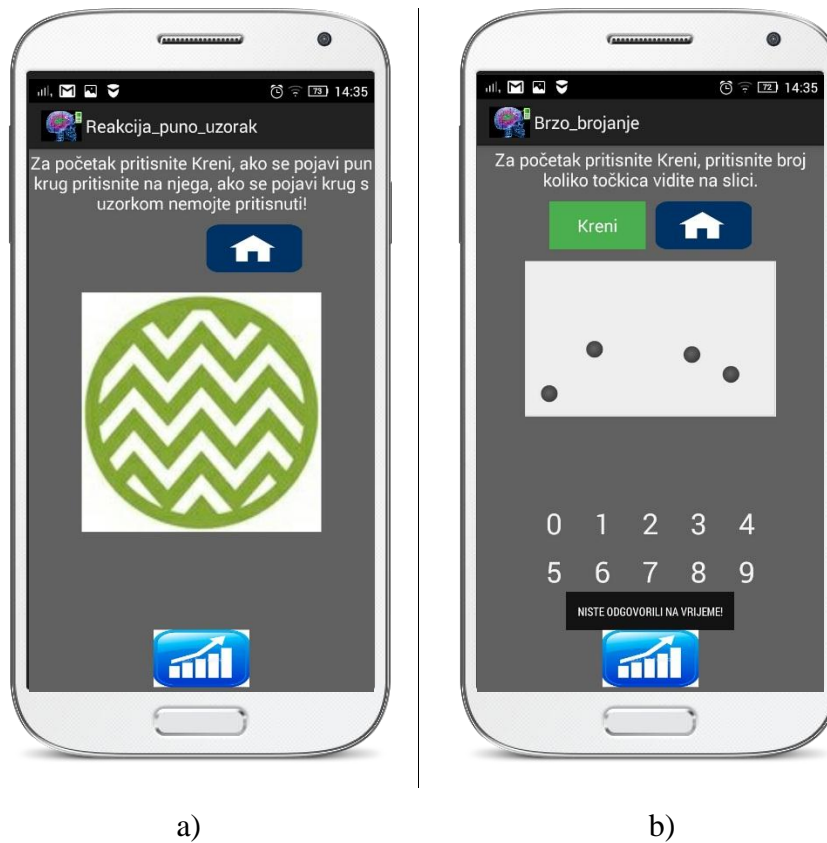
73 14:35

Reakcija_puno_uzorak

Za početak pritisnite Kreni, ako se pojavi pun krug pritisnite na njega, ako se pojavi krug s uzorkom nemojte pritisnuti!

a)

72 14:35

Brzo_brojanje

Za početak pritisnite Kreni, pritisnite broj koliko točkica vidite na slici.

Kreni

0 1 2 3 4
5 6 7 8 9

NISTE ODGOVORILI NA VRIJEME!

b)